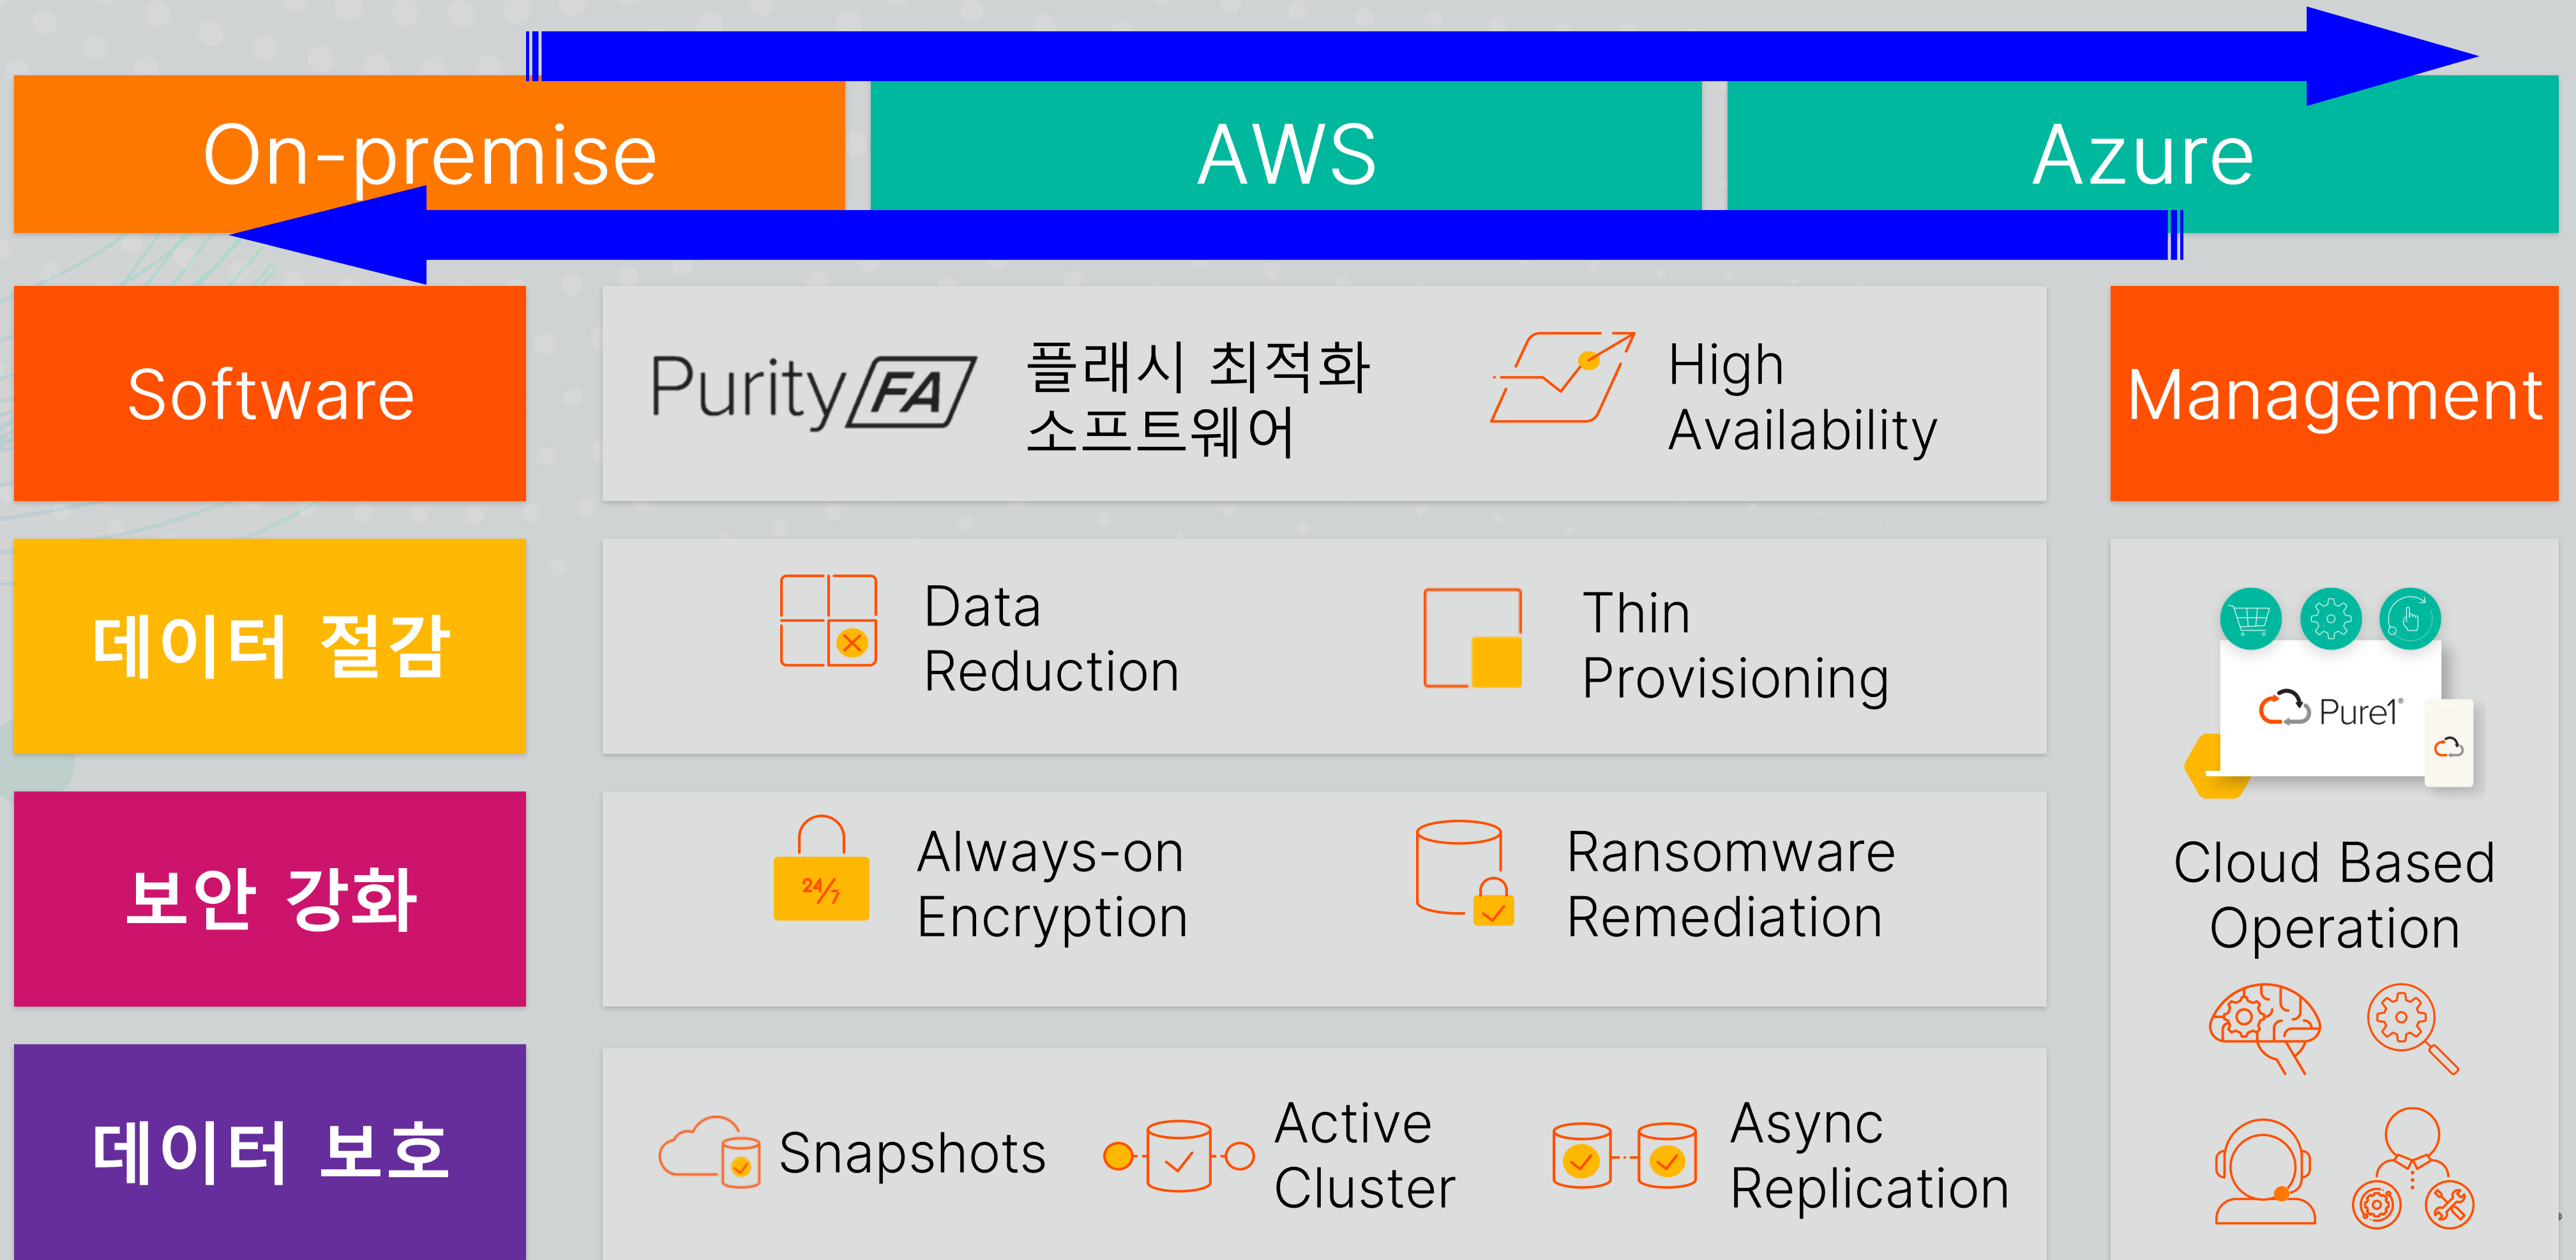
On-premise

AWS

Azure

Software

Purity FA

플래시 최적화 소프트웨어

High Availability

Management

데이터 절감

Data Reduction

Thin Provisioning

Pure1

보안 강화

24/7

Always-on Encryption

Ransomware Remediation

Cloud Based Operation

데이터 보호

Snapshots

Active Cluster

Async Replication